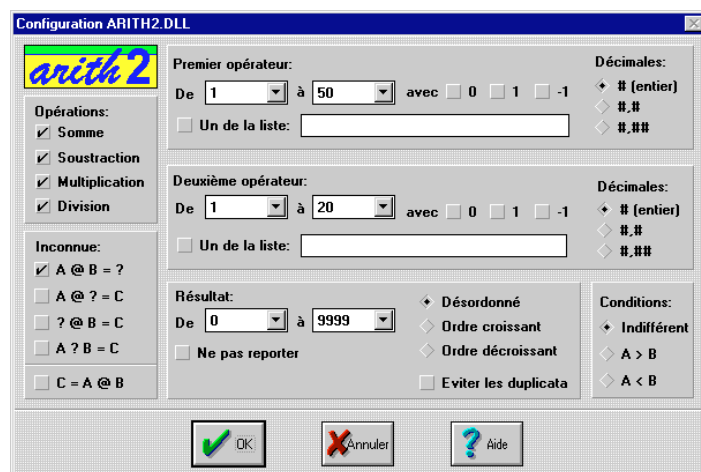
Configuration ARITH2.DLL

arith 2

Opérations:
Somme
Soustraction
Multiplication
Division

Inconnue:
A @ B = ?
A @ ? = C
? @ B = C
A ? B = C
C = A @ B

Premier opérateur:
De 1 à 50 avec 0 1 -1
Un de la liste:

Décimales:
# (entier)
#,#
#,##

Deuxième opérateur:
De 1 à 20 avec 0 1 -1
Un de la liste:

Décimales:
# (entier)
#,#
#,##

Résultat:
De 0 à 9999
Ne pas reporter

Désordonné
Ordre croissant
Ordre décroissant
Eviter les duplicata

Conditions:
Indifférent
A > B
A < B

OK
Annuler
Aide